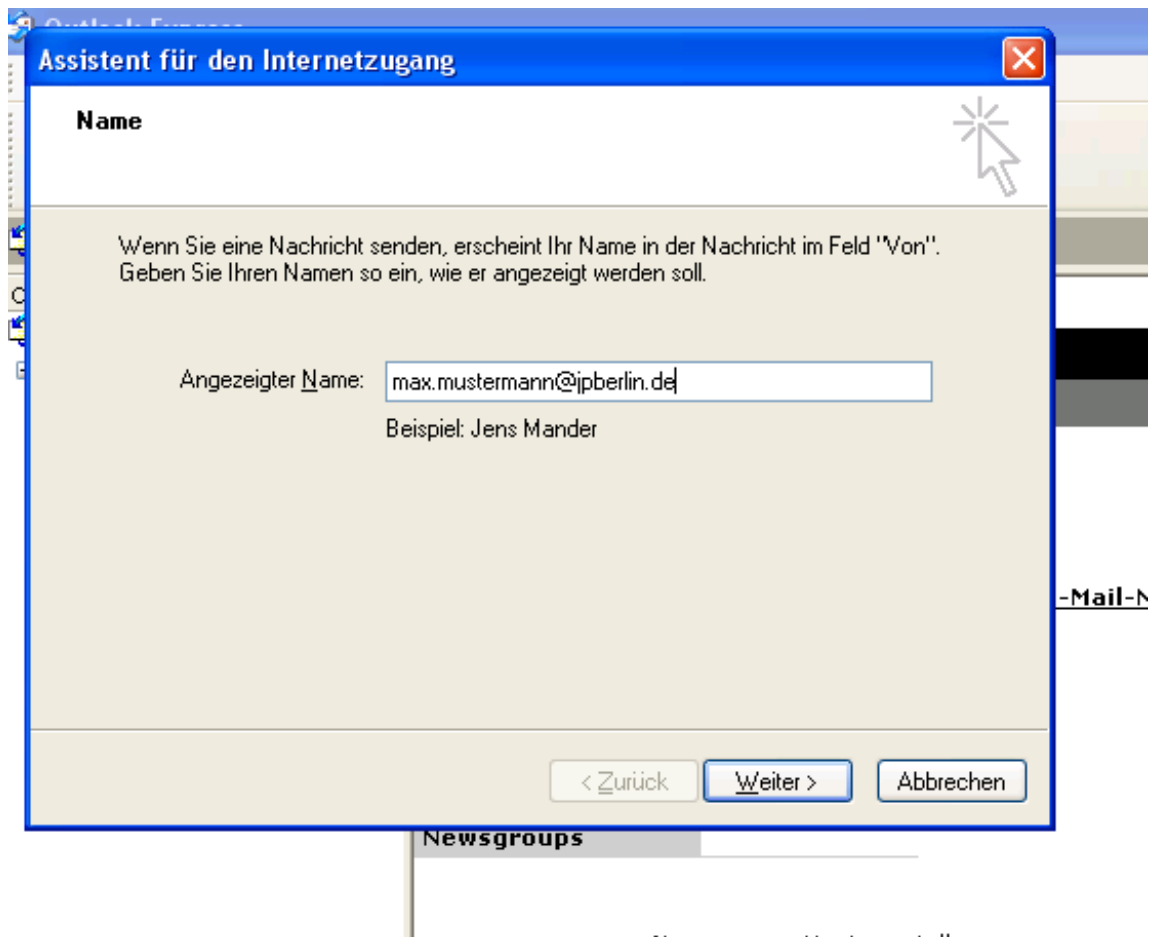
Outlook Express

Assistent für den Internetzugang

Name

Wenn Sie eine Nachricht senden, erscheint Ihr Name in der Nachricht im Feld "Von". Geben Sie Ihren Namen so ein, wie er angezeigt werden soll.

Angezeigter Name: max.mustermann@jpberlin.de

Beispiel: Jens Mander

-Mail-N

< Zurück
Weiter >
Abbrechen

Newsgroups

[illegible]